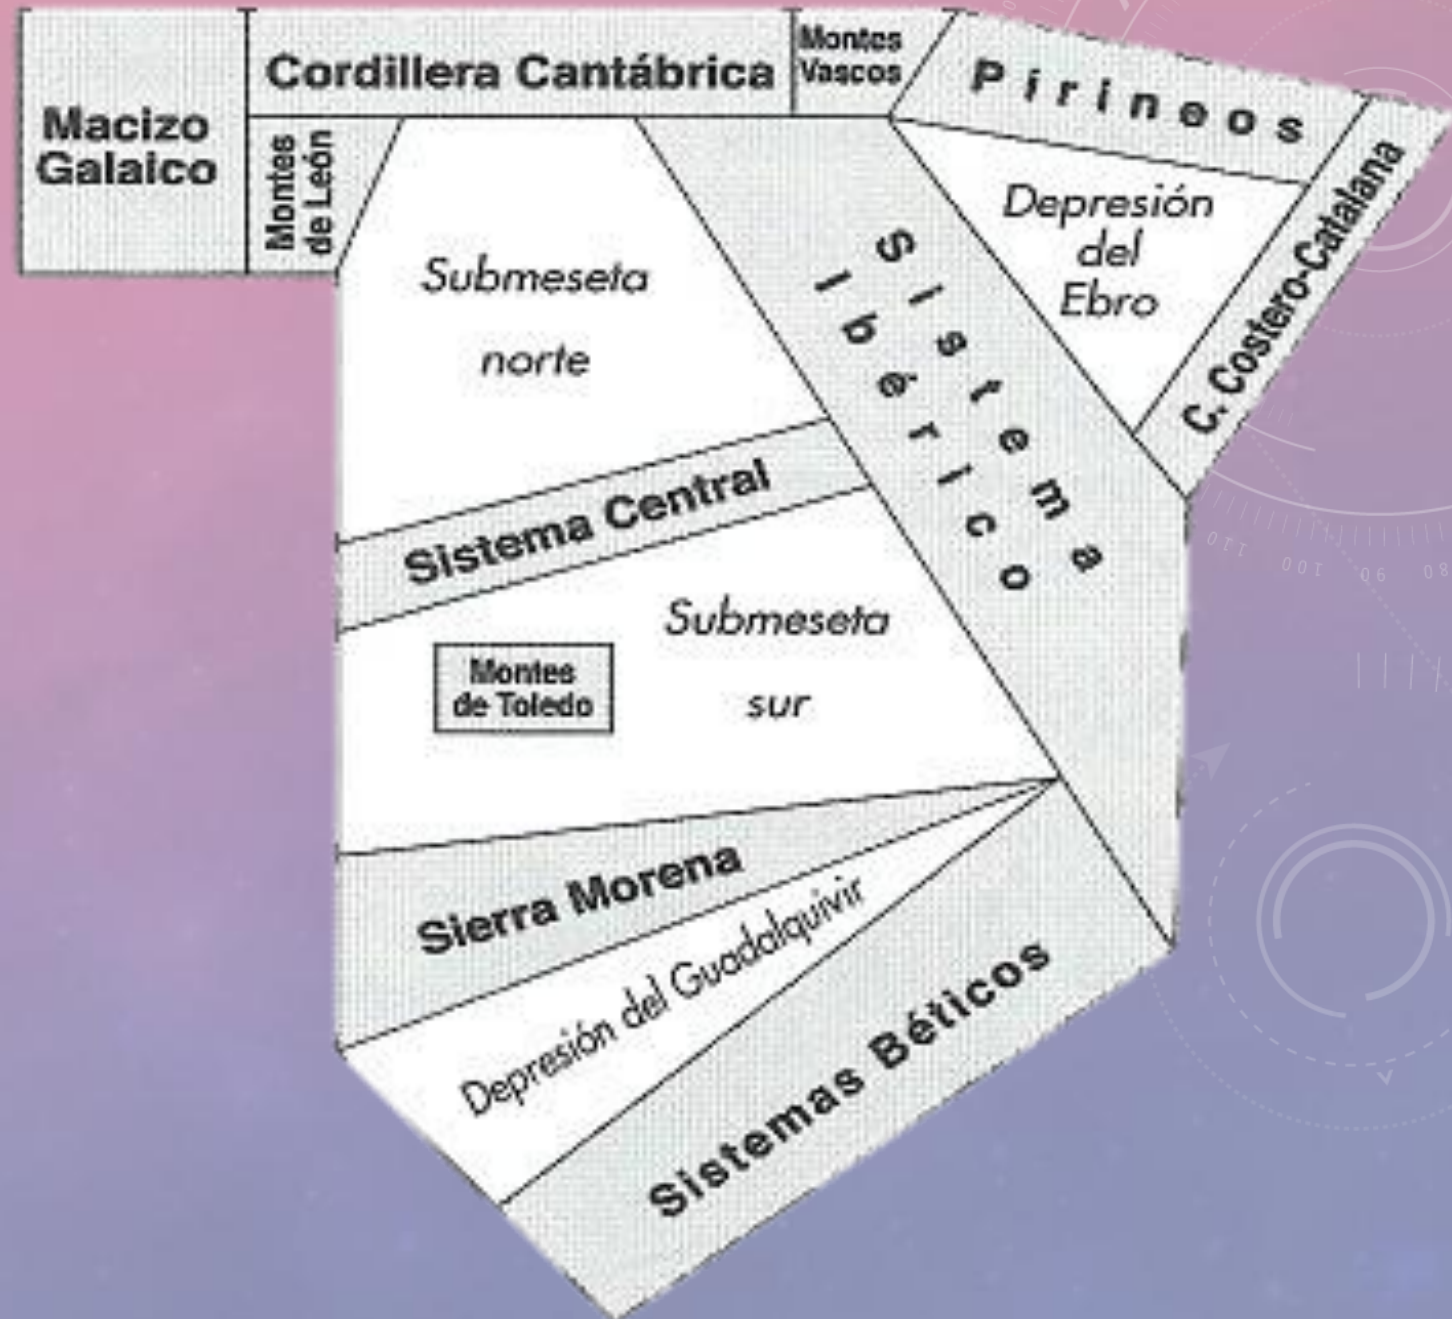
Macizo Galaico

Cordillera Cantábrica

Montes Vascos

Pirineos

Montes de León

Submeseta norte

Sistema Ibérico

Depresión del Ebro

C. Costero-Catalana

Sistema Central

Submeseta sur

Montes de Toledo

Sierra Morena

Depresión del Guadalquivir

Sistemas Béticos